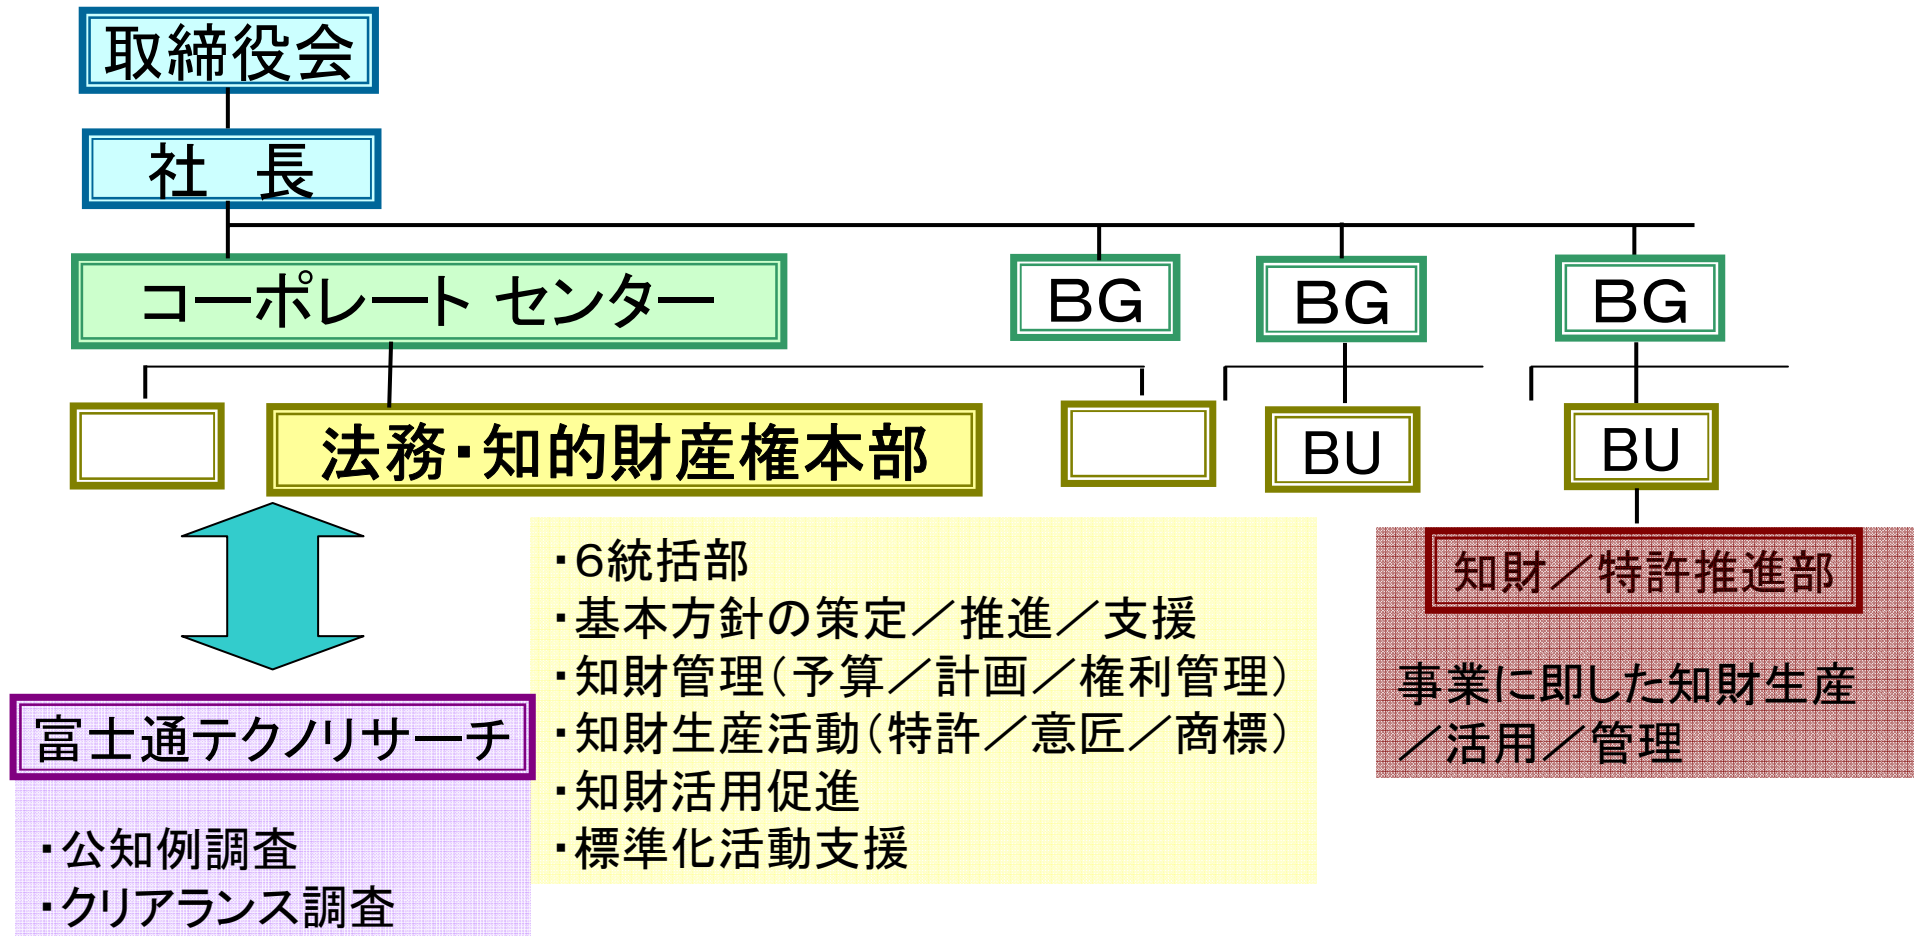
取締役会

社　長

コーポレート センター

BG

BG

BG

法務・知的財産権本部

BU

BU

・6統括部
・基本方針の策定／推進／支援
・知財管理（予算／計画／権利管理）
・知財生産活動（特許／意匠／商標）
・知財活用促進
・標準化活動支援

知財／特許推進部

事業に即した知財生産／活用／管理

富士通テクノリサーチ

・公知例調査
・クリアランス調査